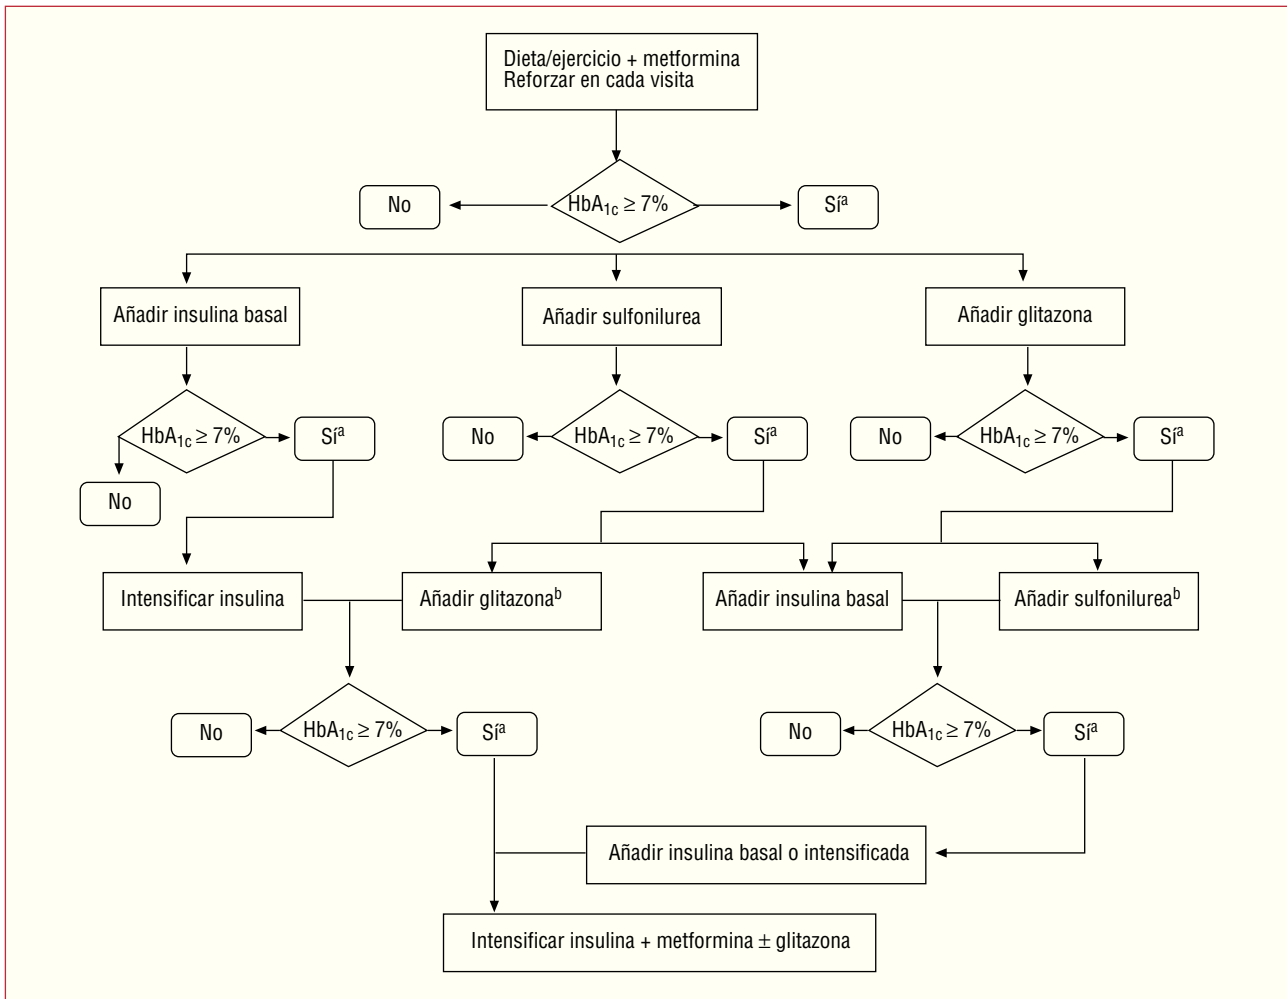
Dieta/ejercicio + metformina
Reforzar en cada visita

No

HbA$_{1c}$ ≥ 7%

Sí$^{a}$

Añadir insulina basal

Añadir sulfonilurea

Añadir glitazona

HbA$_{1c}$ ≥ 7%

Sí$^{a}$

No

No

HbA$_{1c}$ ≥ 7%

Sí$^{a}$

No

HbA$_{1c}$ ≥ 7%

Sí$^{a}$

Intensificar insulina

Añadir glitazona$^{b}$

Añadir insulina basal

Añadir sulfonilurea$^{b}$

No

HbA$_{1c}$ ≥ 7%

Sí$^{a}$

No

HbA$_{1c}$ ≥ 7%

Sí$^{a}$

Añadir insulina basal o intensificada

Intensificar insulina + metformina ± glitazona